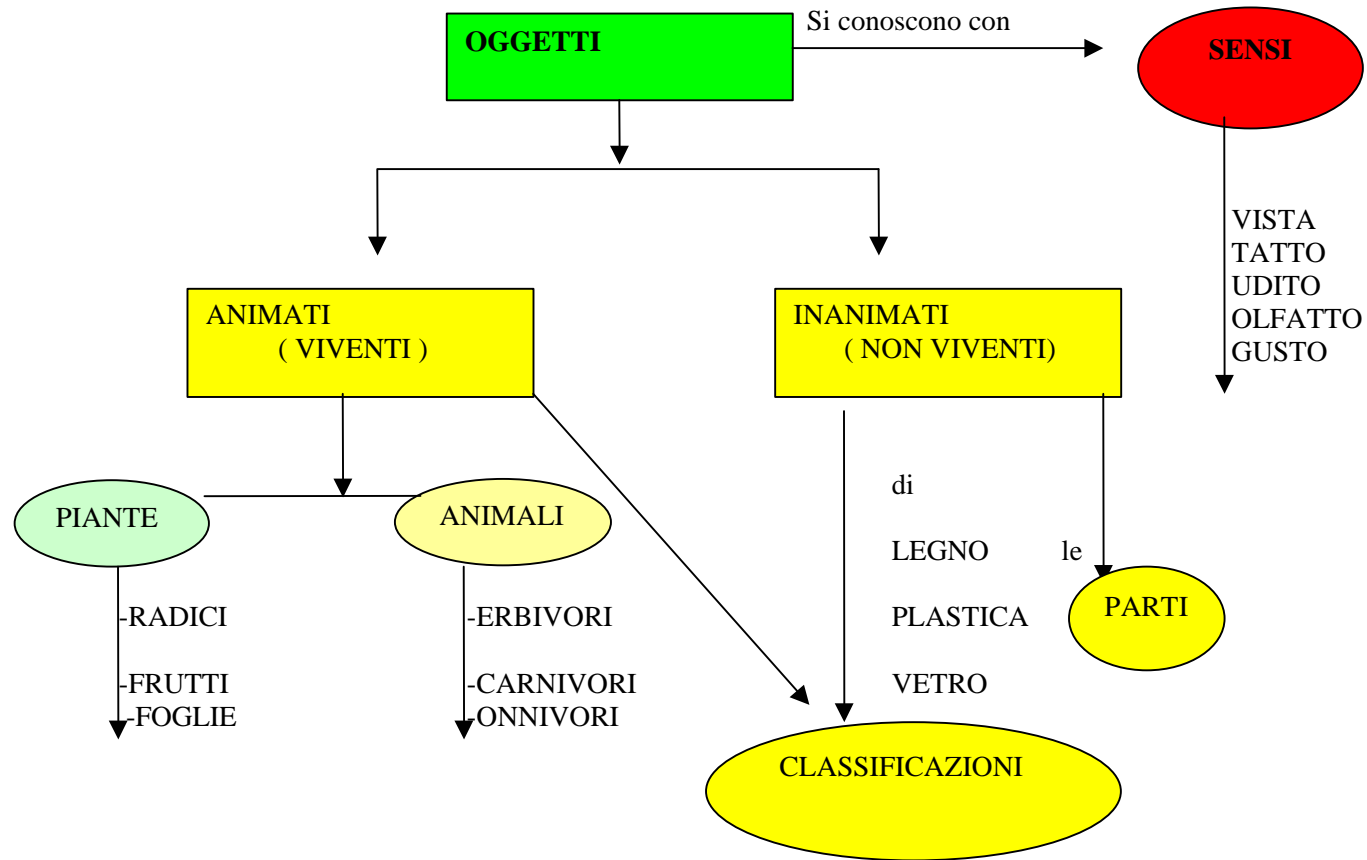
OGGETTI

Si conoscono con

SENSI

VISTA
TATTO
UDITO
OLFATTO
GUSTO

ANIMATI
( VIVENTI )

INANIMATI
( NON VIVENTI)

PIANTE

-RADICI
-FRUTTI
-FOGLIE

ANIMALI

-ERBIVORI
-CARNIVORI
-ONNIVORI

di
LEGNO
PLASTICA
VETRO

le

PARTI

CLASSIFICAZIONI